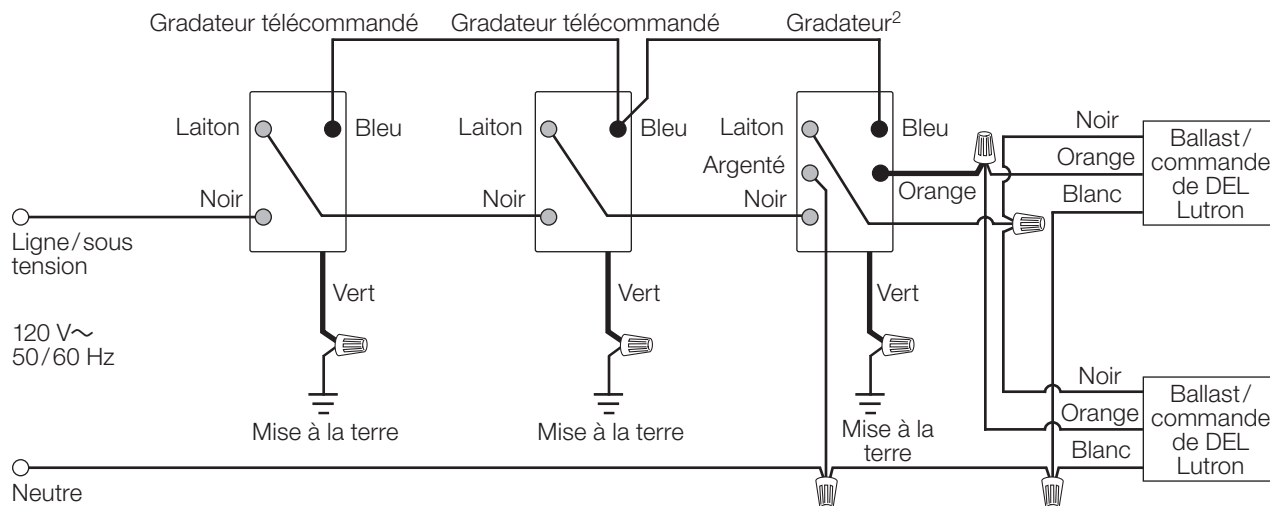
Gradateur télécommandé Gradateur télécommandé Gradateur$^2$

Laiton
Bleu
Noir

Laiton
Bleu
Noir

Laiton
Bleu
Argenté
Noir
Orange

Noir
Orange
Blanc
Ballast / commande de DEL Lutron

Ligne / sous tension

Vert
Vert
Vert

120 V~
50 / 60 Hz

Mise à la terre
Mise à la terre
Mise à la terre

Noir
Orange
Blanc
Ballast / commande de DEL Lutron

Neutre